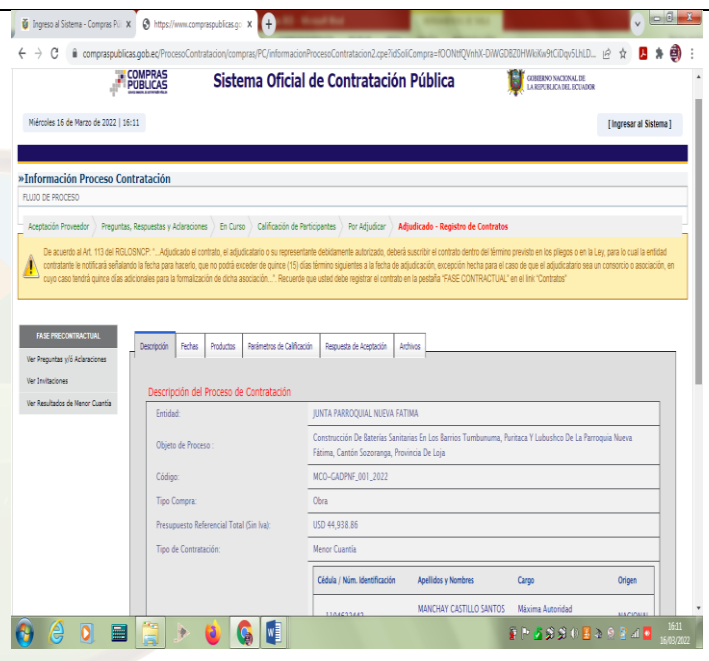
Ingreso al Sistema - Compras Pú ×
https://www.compraspublicas.go ×
compraspublicas.gob.ec/ProcesoContratacion/compras/PC/informacionProcesoContratacion2.cpe?idSoliCompra=fOONtfQVnhX-DiWGDBZ0HWkiKw9tCiDqv5LhLD...

COMPRAS PÚBLICAS
Sistema Oficial de Contratación Pública
GOBIERNO NACIONAL DE LA REPÚBLICA DEL ECUADOR

Miércoles 16 de Marzo de 2022 | 16:11
[ Ingresar al Sistema ]

»Información Proceso Contratación
FLUJO DE PROCESO

Aceptación Proveedor | Preguntas, Respuestas y Aclaraciones | En Curso | Calificación de Participantes | Por Adjudicar | Adjudicado - Registro de Contratos

De acuerdo al Art. 113 del RGLOSNCP: "...Adjudicado el contrato, el adjudicatario o su representante debidamente autorizado, deberá suscribir el contrato dentro del término previsto en los pliegos o en la Ley, para lo cual la entidad contratante le notificará señalando la fecha para hacerlo, que no podrá exceder de quince (15) días término siguientes a la fecha de adjudicación, excepción hecha para el caso de que el adjudicatario sea un consorcio o asociación, en cuyo caso tendrá quince días adicionales para la formalización de dicha asociación...". Recuerde que usted debe registrar el contrato en la pestaña "FASE CONTRACTUAL" en el link "Contratos"

FASE PRECONTRACTUAL
Ver Preguntas y/ó Aclaraciones
Ver Invitaciones
Ver Resultados de Menor Cuantía

Descripción | Fechas | Productos | Parámetros de Calificación | Respuesta de Aceptación | Archivos

Descripción del Proceso de Contratación

| | |
|---|---|
| Entidad: | JUNTA PARROQUIAL NUEVA FATIMA |
| Objeto de Proceso : | Construcción De Baterías Sanitarias En Los Barrios Tumbunuma, Puritaca Y Luibushco De La Parroquia Nueva Fátima, Cantón Sozoranga, Provincia De Loja |
| Código: | MCO-GADPNF_001_2022 |
| Tipo Compra: | Obra |
| Presupuesto Referencial Total (Sin Iva): | USD 44,938.86 |
| Tipo de Contratación: | Menor Cuantía |

| Cédula / Núm. Identificación | Apellidos y Nombres | Cargo | Origen |
|---|---|---|---|
| 1104522443 | MANCHAY CASTILLO SANTOS | Máxima Autoridad | NACIONAL |

16:11
16/03/2022